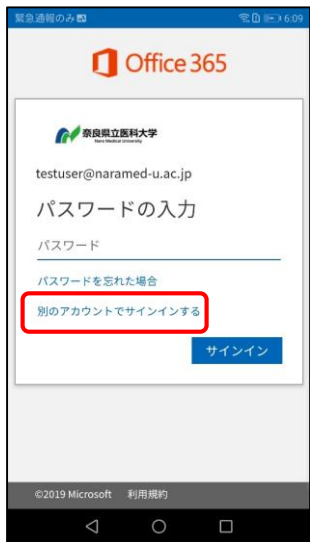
緊急通報のみ
6:09

Office 365

奈良県立医科大学
Nara Medical University

testuser@naramed-u.ac.jp

パスワードの入力

パスワード

パスワードを忘れた場合

別のアカウントでサインインする

サインイン

©2019 Microsoft　利用規約